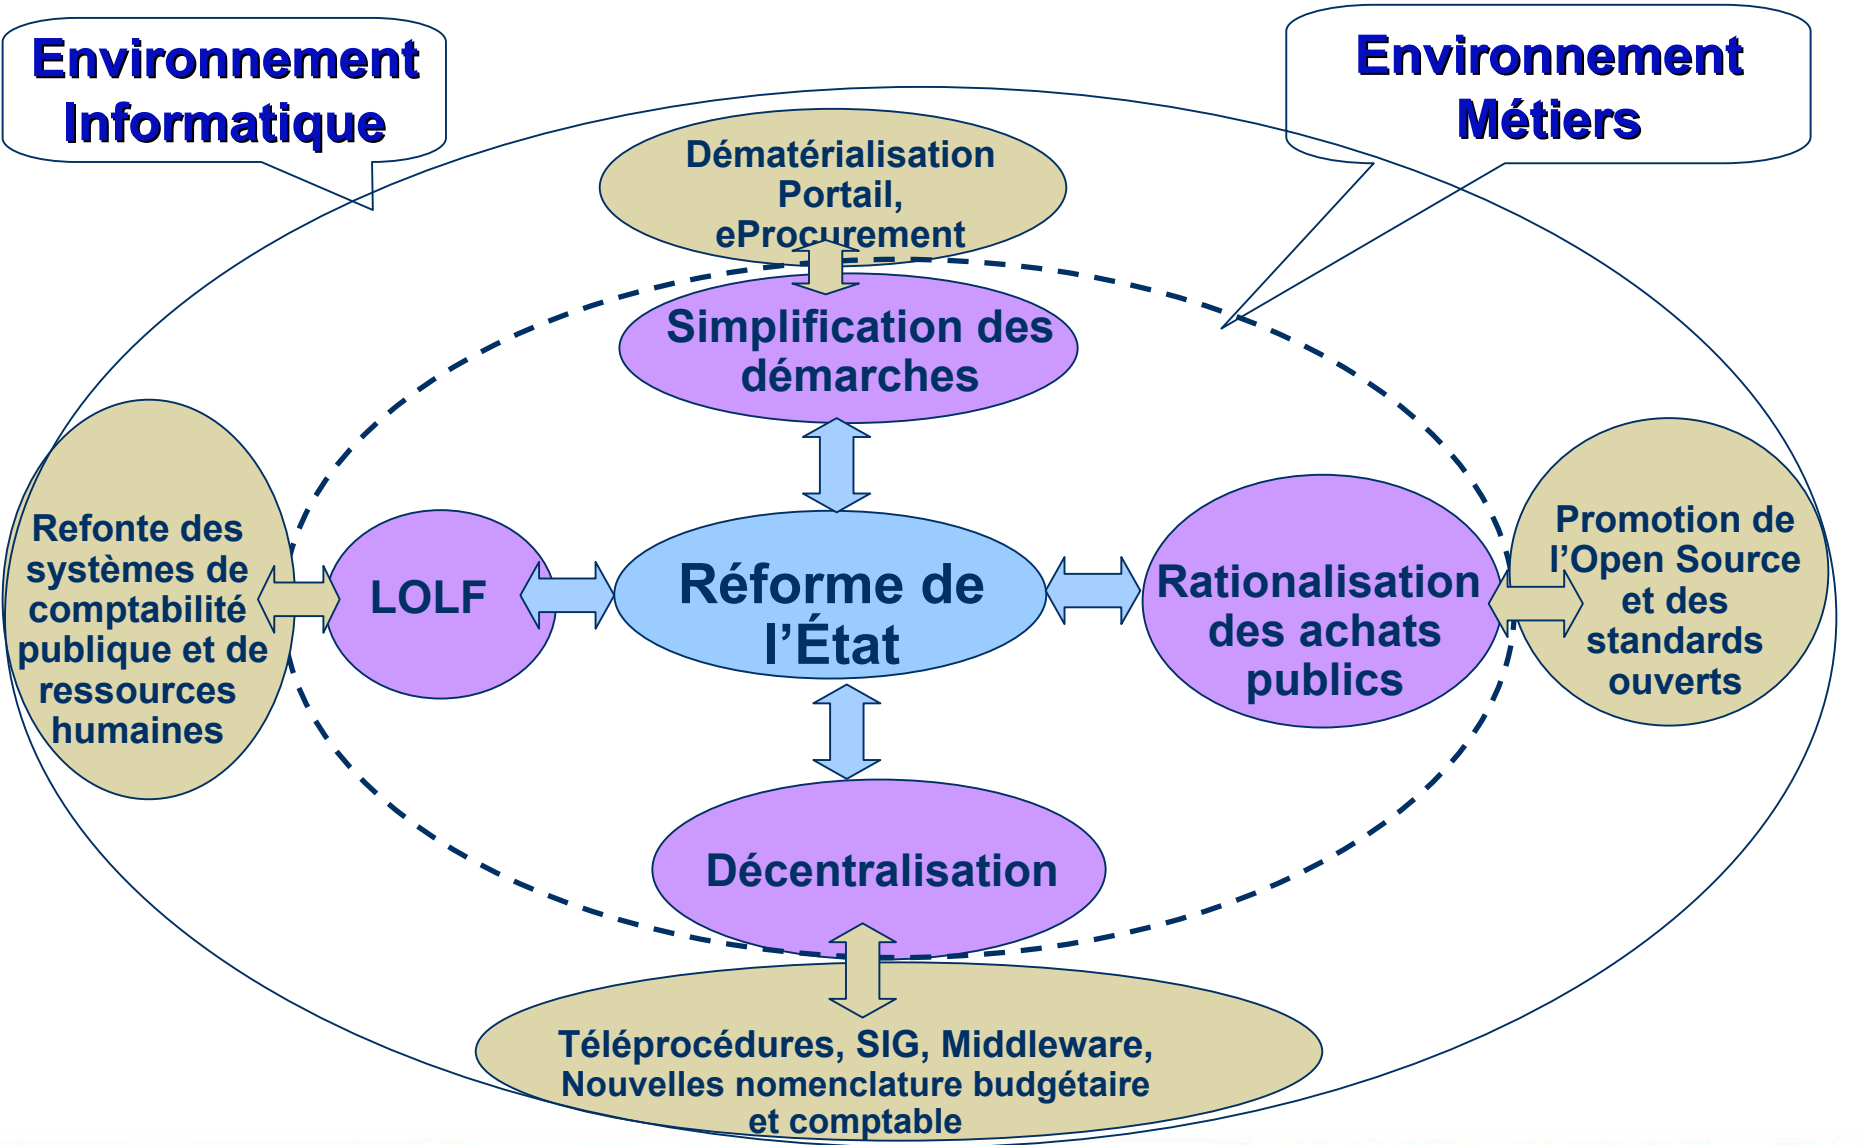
Environnement Informatique

Environnement Métiers

Dématérialisation Portail, eProcurement

Simplification des démarches

Refonte des systèmes de comptabilité publique et de ressources humaines

LOLF

Réforme de l'État

Rationalisation des achats publics

Promotion de l'Open Source et des standards ouverts

Décentralisation

Téléprocédures, SIG, Middleware, Nouvelles nomenclature budgétaire et comptable